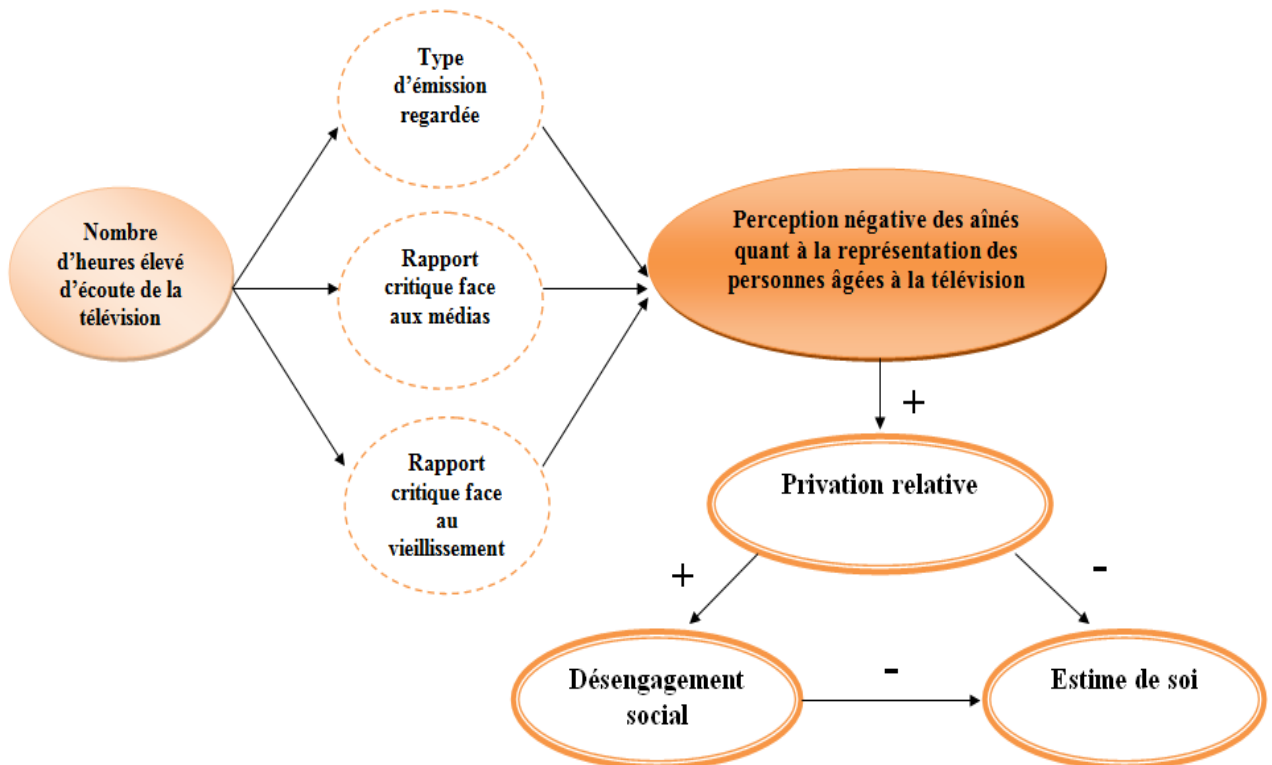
Type d'émission regardée

Nombre d'heures élevé d'écoute de la télévision

Rapport critique face aux médias

Perception négative des aînés quant à la représentation des personnes âgées à la télévision

+

Rapport critique face au vieillissement

Privation relative

+

-

Désengagement social

-

Estime de soi